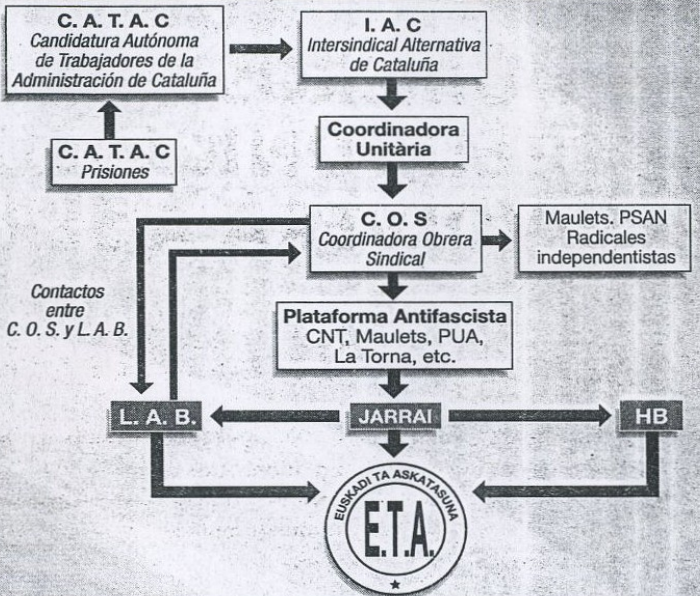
C. A. T. A. C
Candidatura Autónoma de Trabajadores de la Administración de Cataluña

I. A. C
Intersindical Alternativa de Cataluña

C. A. T. A. C
Prisiones

Coordinadora Unitària

C. O. S
Coordinadora Obrera Sindical

Maulets. PSAN Radicales independentistas

Contactos entre C. O. S. y L. A. B.

Plataforma Antifascista
CNT, Maulets, PUA, La Torna, etc.

L. A. B.

JARRAI

HB

EUSKADI TA ASKATASUNA
E.T.A.